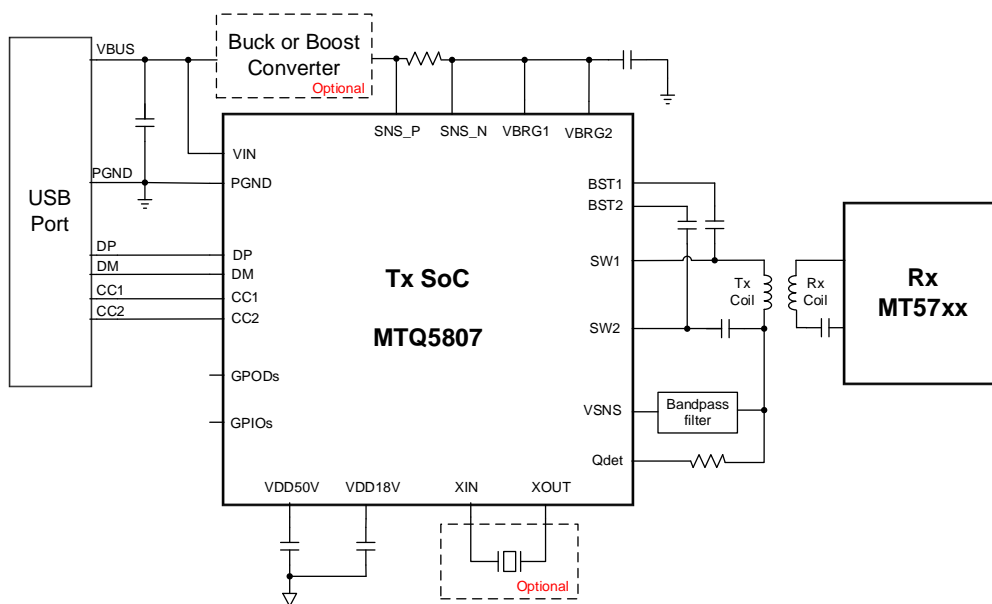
Buck or Boost Converter
Optional

VBUS

SNS_P
SNS_N
VBRG1
VBRG2

USB Port

VIN
PGND
PGND

DP
DM
CC1
CC2

DP
DM
CC1
CC2

BST1
BST2
SW1
SW2

Tx SoC

MTQ5807

Tx Coil
Rx Coil

Rx
MT57xx

GPODs
GPIOs

VSNS
Bandpass filter
Qdet

VDD50V
VDD18V
XIN
XOUT

Optional